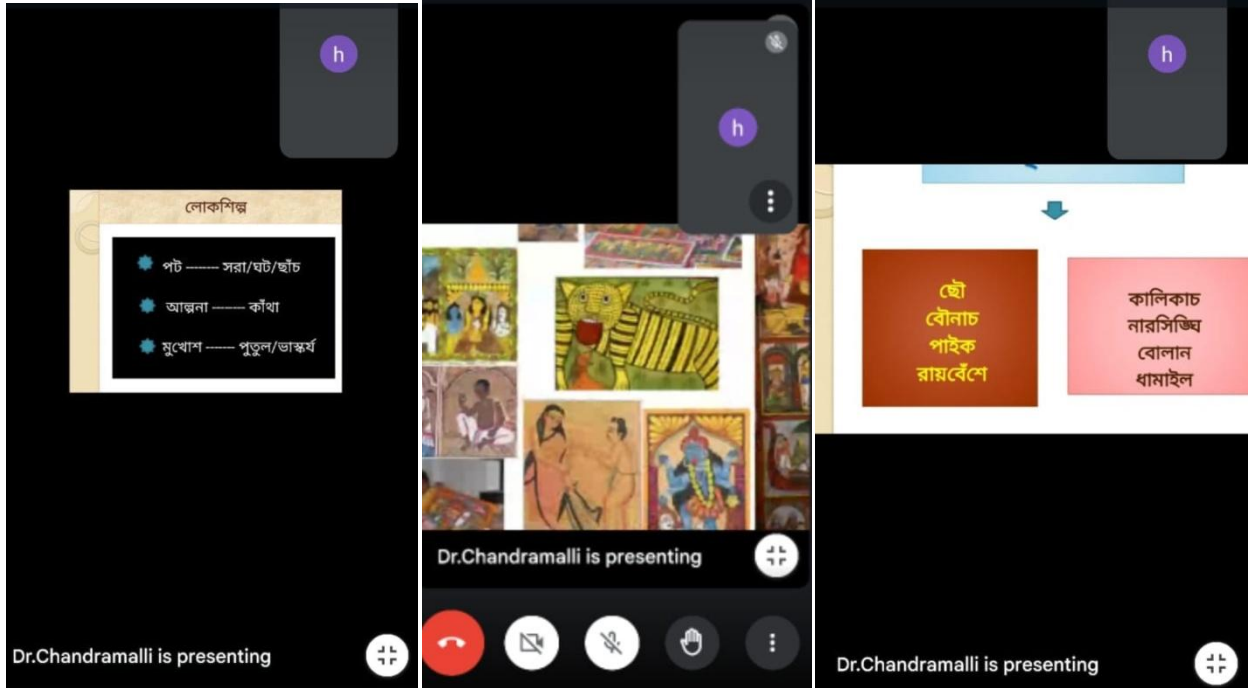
h

লোকশিল্প

পট ------- সরা/ঘট/ছাঁচ

আল্পনা ------- কাঁথা

মুখোশ ------ পুতুল/ভাস্কর্য

Dr.Chandramalli is presenting

h

Dr.Chandramalli is presenting

h

ছৌ
বৌনাচ
পাইক
রায়বেঁশে

কালিকাচ
নারসিজ্ঞি
বোলান
ধামাইল

Dr.Chandramalli is presenting